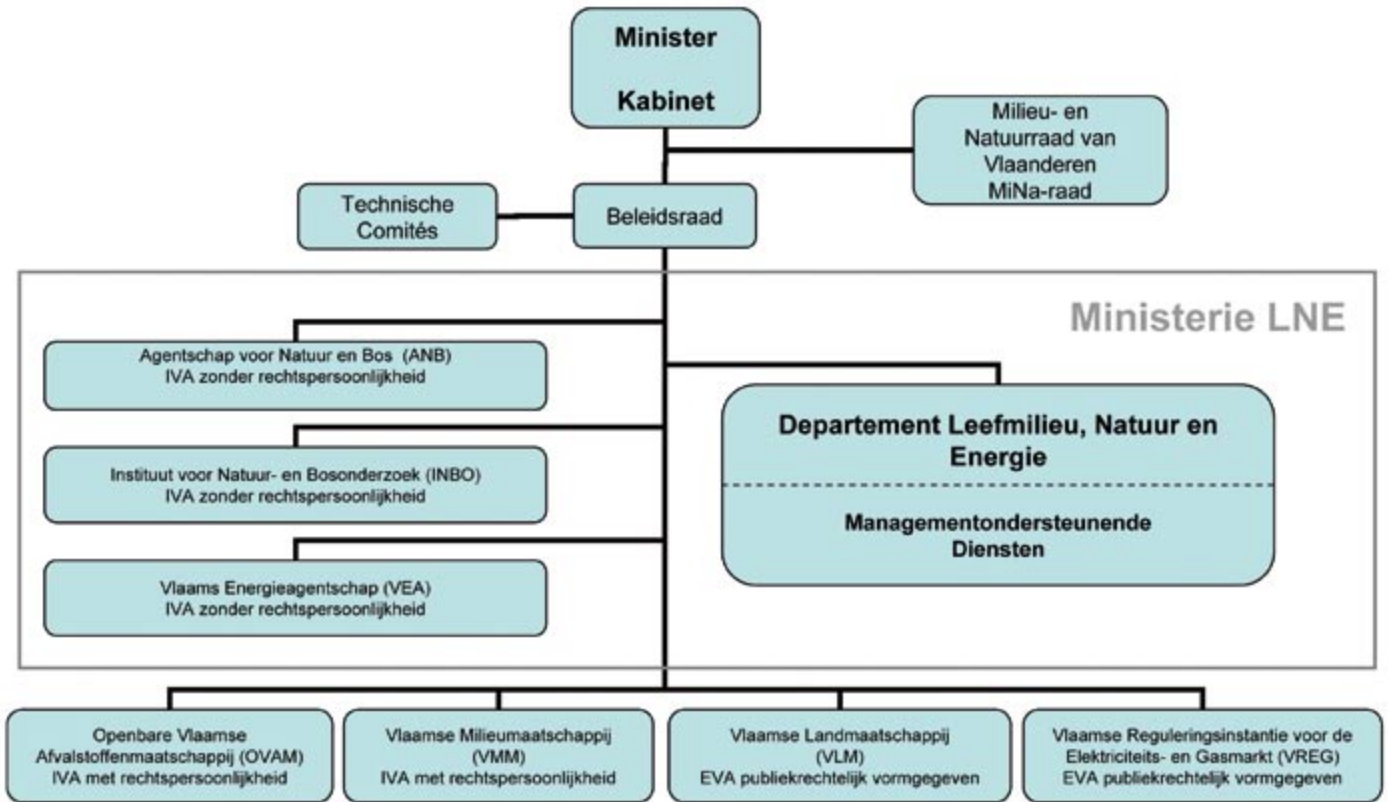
Minister

Kabinet

Milieu- en Natuurraad van Vlaanderen MiNa-raad

Technische Comités

Beleidsraad

Ministerie LNE

Agentschap voor Natuur en Bos (ANB)
IVA zonder rechtspersoonlijkheid

Instituut voor Natuur- en Bosonderzoek (INBO)
IVA zonder rechtspersoonlijkheid

Vlaams Energieagentschap (VEA)
IVA zonder rechtspersoonlijkheid

Departement Leefmilieu, Natuur en Energie

Managementondersteunende Diensten

Openbare Vlaamse Afvalstoffenmaatschappij (OVAM)
IVA met rechtspersoonlijkheid

Vlaamse Milieumaatschappij (VMM)
IVA met rechtspersoonlijkheid

Vlaamse Landmaatschappij (VLM)
EVA publiekrechtelijk vormgegeven

Vlaamse Reguleringsinstantie voor de Elektriciteits- en Gasmarkt (VREG)
EVA publiekrechtelijk vormgegeven